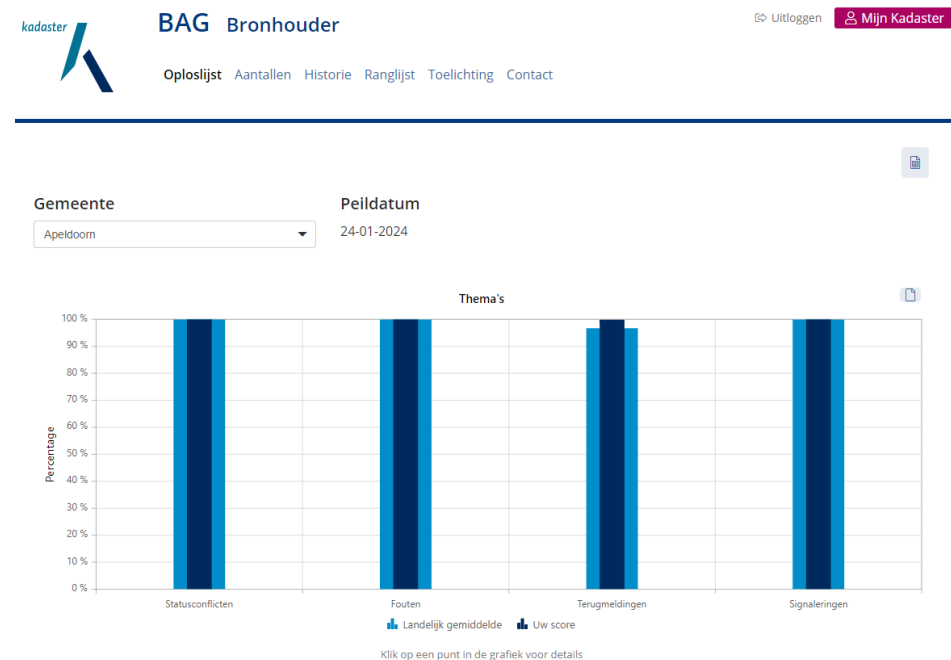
kadaster

BAG Bronhouder

Uitloggen Mijn Kadaster

Oploslijst Aantallen Historie Ranglijst Toelichting Contact

Gemeente

Apeldoorn

Peildatum

24-01-2024

Thema's

100 %
90 %
80 %
70 %
60 %
50 %
40 %
30 %
20 %
10 %
0 %

Percentage

Statusconflicten Fouten Terugmeldingen Signaleringen

Landelijk gemiddelde Uw score

Klik op een punt in de grafiek voor details